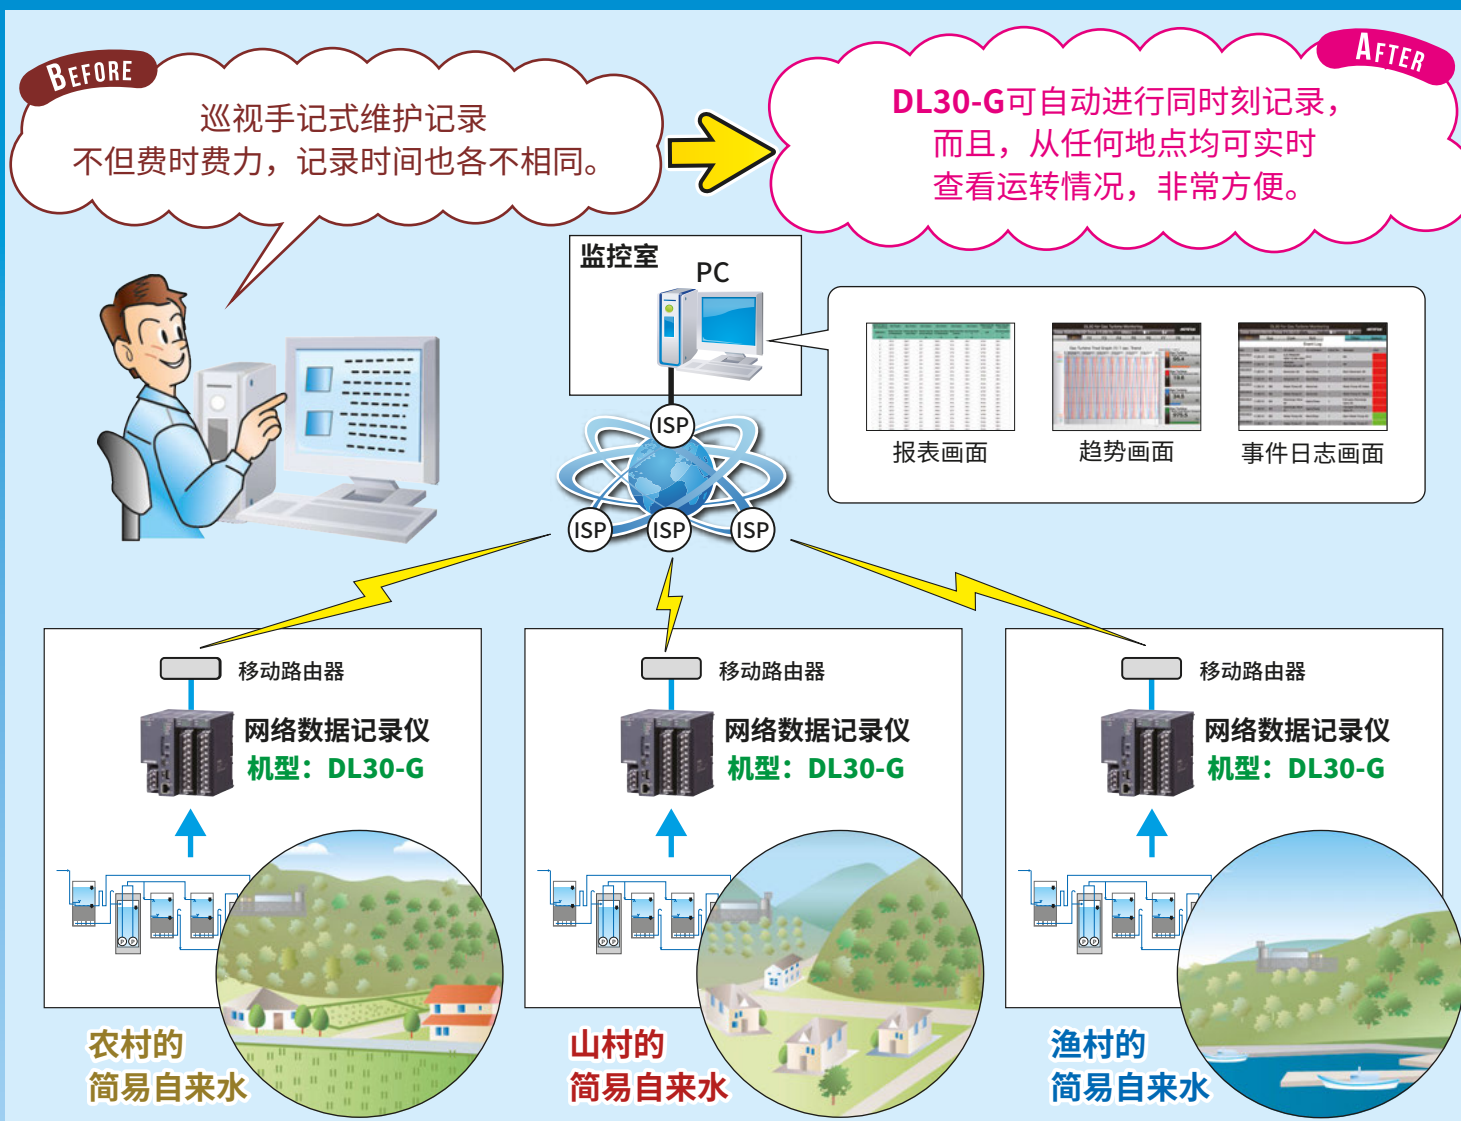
BEFORE

巡视手记式维护记录
不但费时费力，记录时间也各不相同。

AFTER

DL30-G可自动进行同时刻记录，
而且，从任何地点均可实时
查看运转情况，非常方便。

监控室

PC

报表画面

趋势画面

事件日志画面

ISP

ISP

ISP

ISP

移动路由器

网络数据记录仪
机型：DL30-G

移动路由器

网络数据记录仪
机型：DL30-G

移动路由器

网络数据记录仪
机型：DL30-G

农村的
简易自来水

山村的
简易自来水

渔村的
简易自来水